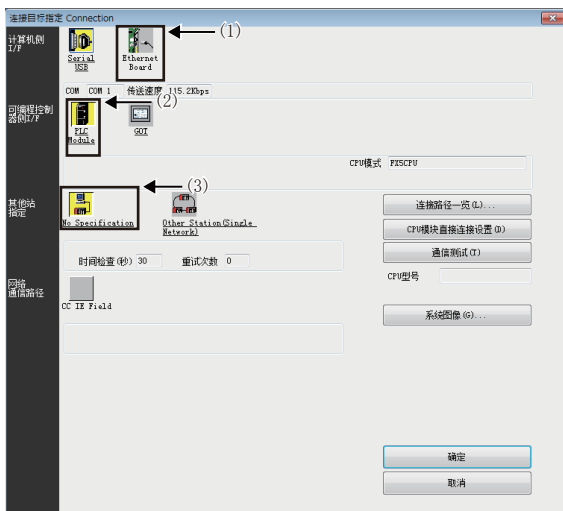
连接目标指定 Connection

计算机侧 I/F

Serial USB

Ethernet Board

(1)

COM COM 1 传送速度 115.2Kbps

可编程控制器侧I/F

(2)

PLC Module

GOT

CPU模式 FX5CPU

其他站指定

(3)

No Specification

Other Station(Single Network)

连接路径一览(L)...

CPU模块直接连接设置(D)

通信测试(T)

时间检查(秒) 30 重试次数 0

CPU型号

网络通信路径

CC IE Field

系统图像(G)...

确定

取消